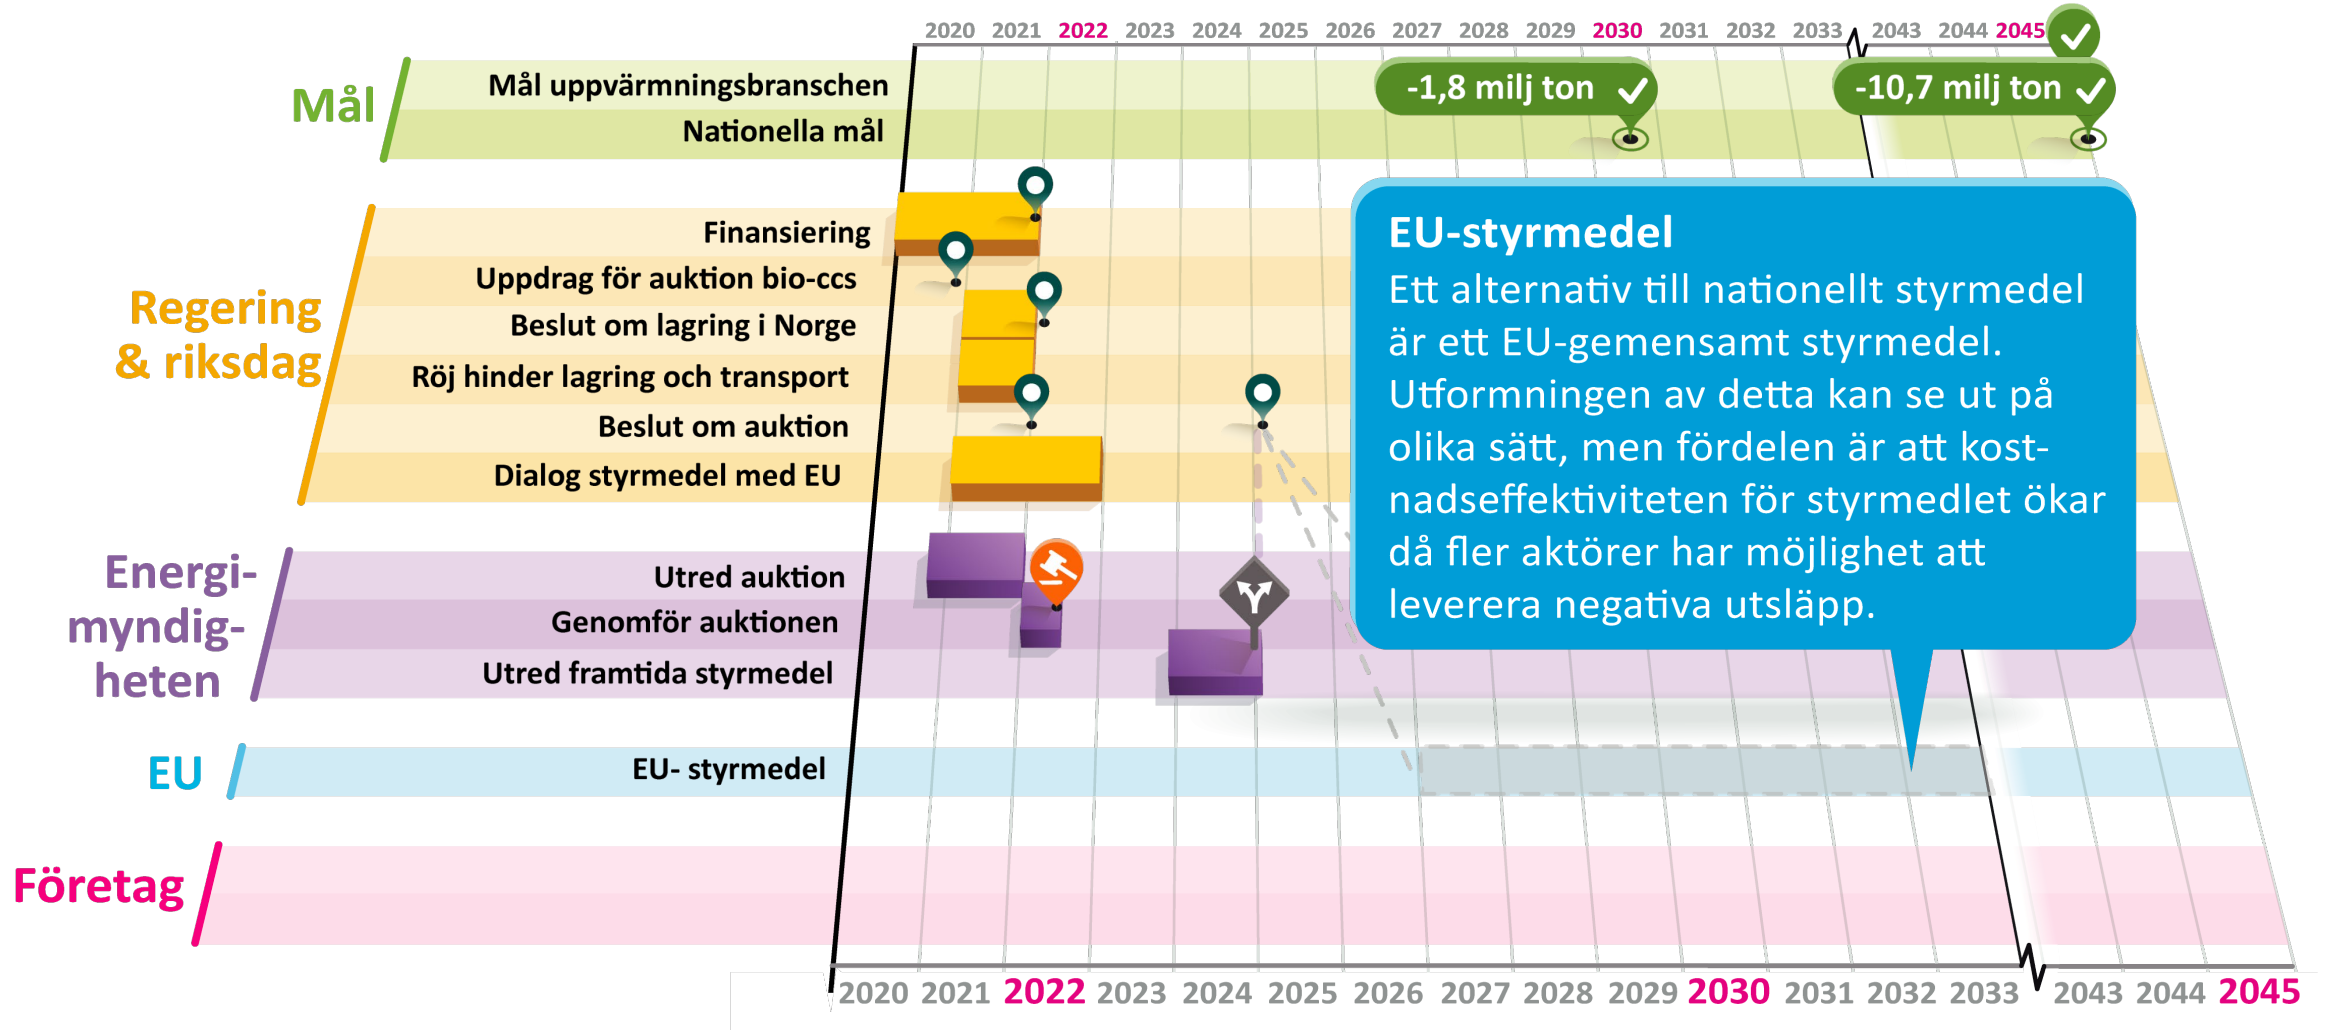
2020 2021 2022 2023 2024 2025 2026 2027 2028 2029 2030 2031 2032 2033 2043 2044 2045

Mål

Mål uppvärmningsbranschen

Nationella mål

-1,8 milj ton

-10,7 milj ton

Regering & riksdag

Finansiering

Uppdrag för auktion bio-ccs

Beslut om lagring i Norge

Röj hinder lagring och transport

Beslut om auktion

Dialog styrmedel med EU

EU-styrmedel

Ett alternativ till nationellt styrmedel är ett EU-gemensamt styrmedel. Utformningen av detta kan se ut på olika sätt, men fördelen är att kostnadseffektiviteten för styrmedlet ökar då fler aktörer har möjlighet att leverera negativa utsläpp.

Energimyndigheten

Utred auktion

Genomför auktionen

Utred framtida styrmedel

EU

EU- styrmedel

Företag

2020 2021 2022 2023 2024 2025 2026 2027 2028 2029 2030 2031 2032 2033 2043 2044 2045